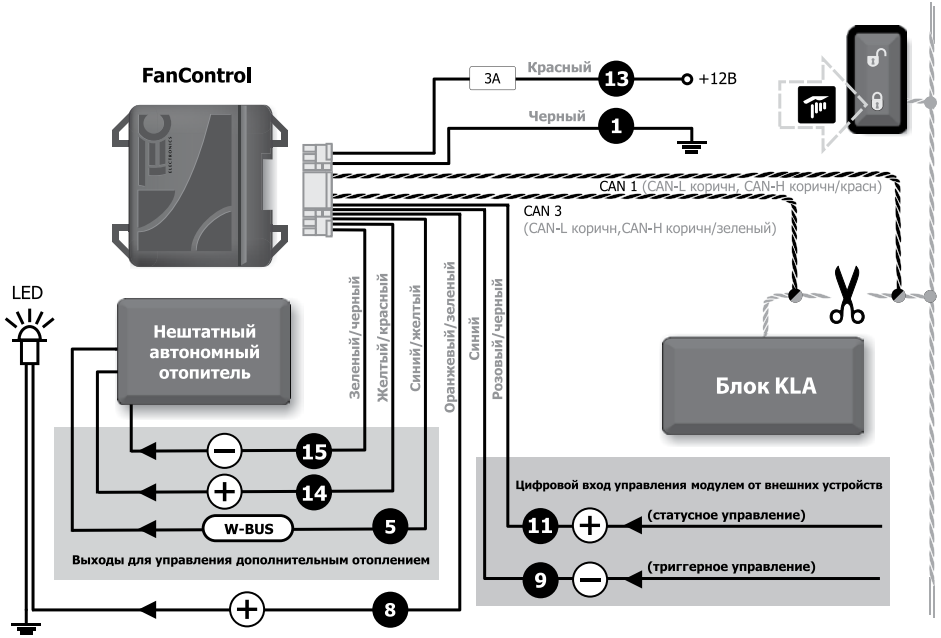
FanControl

3A Красный 13 +12В

Черный 1

CAN 1 (CAN-L коричн, CAN-H коричн/красн)

CAN 3 (CAN-L коричн,CAN-H коричн/зеленый)

Зеленый/черный

Желтый/красный

Синий/желтый

Оранжевый/зеленый

Синий

Розовый/черный

LED

Нештатный автономный отопитель

Блок KLA

15

14

W-BUS 5

Выходы для управления дополнительным отоплением

8

Цифровой вход управления модулем от внешних устройств

11 (статусное управление)

9 (триггерное управление)